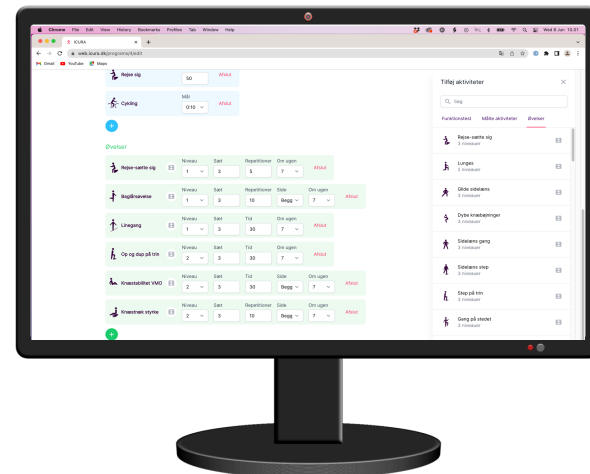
Chrome File Edit View History Bookmarks Profiles Tab Window Help

Wed 8 Jun 10:51

ICURA

web.icura.dk/programs/4/edit

Gmail YouTube Maps

Rejse sig
50
Afslut

Mål
Cykling
0:10
Afslut

Øvelser

| | Niveau | Sæt | Repetitioner | Om ugen | |
|---|---|---|---|---|---|
| Rejse-sætte sig | 1 | 3 | 5 | 7 | Afslut |

| | Niveau | Sæt | Repetitioner | Side | Om ugen | |
|---|---|---|---|---|---|---|
| Bagårøvelse | 1 | 3 | 10 | Begg | 7 | Afslut |

| | Niveau | Sæt | Tid | Om ugen | |
|---|---|---|---|---|---|
| Linegang | 1 | 3 | 30 | 7 | Afslut |

| | Niveau | Sæt | Tid | Om ugen | |
|---|---|---|---|---|---|
| Op og dup på trin | 2 | 3 | 30 | 7 | Afslut |

| | Niveau | Sæt | Tid | Side | Om ugen | |
|---|---|---|---|---|---|---|
| Knæstabilitet VMO | 2 | 3 | 30 | Begg | 7 | Afslut |

| | Niveau | Sæt | Repetitioner | Side | Om ugen | |
|---|---|---|---|---|---|---|
| Knæstræk styrke | 2 | 3 | 10 | Begg | 7 | Afslut |

Tilføj aktiviteter

Søg

Funktionstest Målte aktiviteter Øvelser

Rejse-sætte sig
3 niveauer

Lunges
3 niveauer

Glide sidelæns
3 niveauer

Dybe knæbøjninger
3 niveauer

Sidelæns gang
3 niveauer

Sidelæns step
3 niveauer

Step på trin
3 niveauer

Gang på stedet
3 niveauer